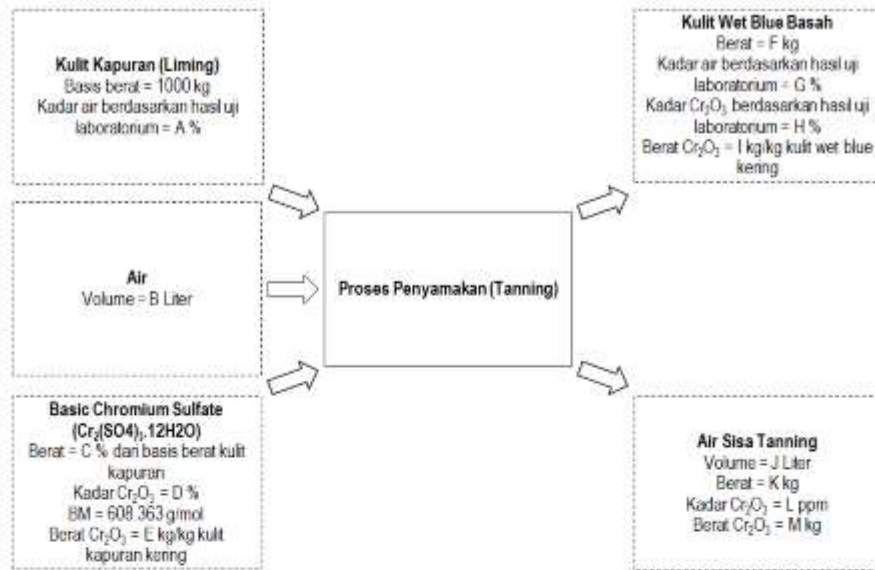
**Kulit Kapuran (Liming)**
Basis berat = 1000 kg
Kadar air berdasarkan hasil uji laboratorium = A %

**Air**
Volume = B Liter

**Basic Chromium Sulfate ($Cr_2(SO4)_3$.12H2O)**
Berat = C % dari basis berat kulit kapuran
Kadar $Cr_2O_3$ = D %
BM = 608.363 g/mol
Berat $Cr_2O_3$ = E kg/kg kulit kapuran kering

**Proses Penyamakan (Tanning)**

**Kulit Wet Blue Basah**
Berat = F kg
Kadar air berdasarkan hasil uji laboratorium = G %
Kadar $Cr_2O_3$ berdasarkan hasil uji laboratorium = H %
Berat $Cr_2O_3$ = I kg/kg kulit wet blue kering

**Air Sisa Tanning**
Volume = J Liter
Berat = K kg
Kadar $Cr_2O_3$ = L ppm
Berat $Cr_2O_3$ = M kg